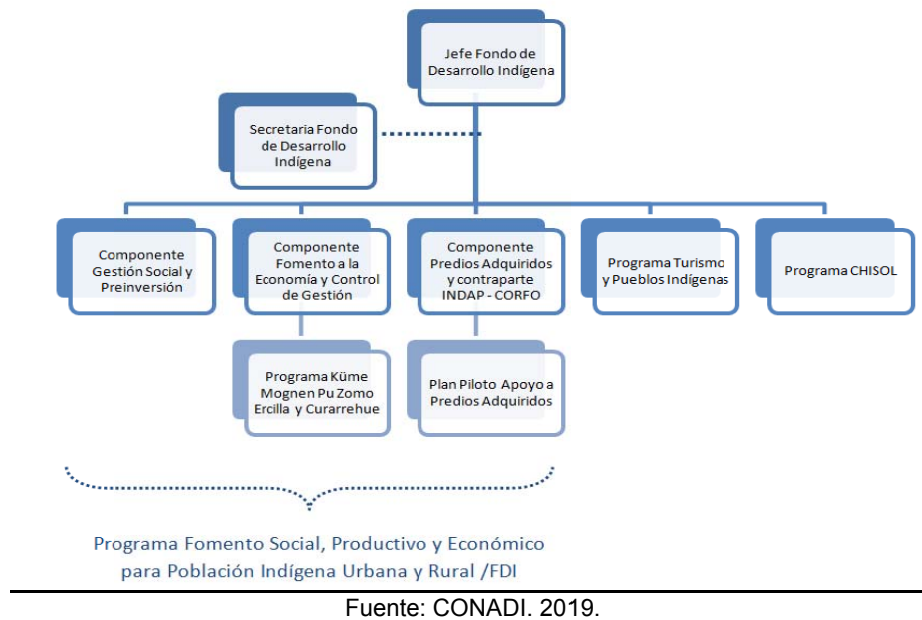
Jefe Fondo de Desarrollo Indígena

Secretaria Fondo de Desarrollo Indígena

Componente Gestión Social y Preinversión

Componente Fomento a la Economía y Control de Gestión

Componente Predios Adquiridos y contraparte INDAP - CORFO

Programa Turismo y Pueblos Indígenas

Programa CHISOL

Programa Küme Mognen Pu Zomo Ercilla y Currarrehue

Plan Piloto Apoyo a Predios Adquiridos

Programa Fomento Social, Productivo y Económico para Población Indígena Urbana y Rural /FDI

Fuente: CONADI. 2019.